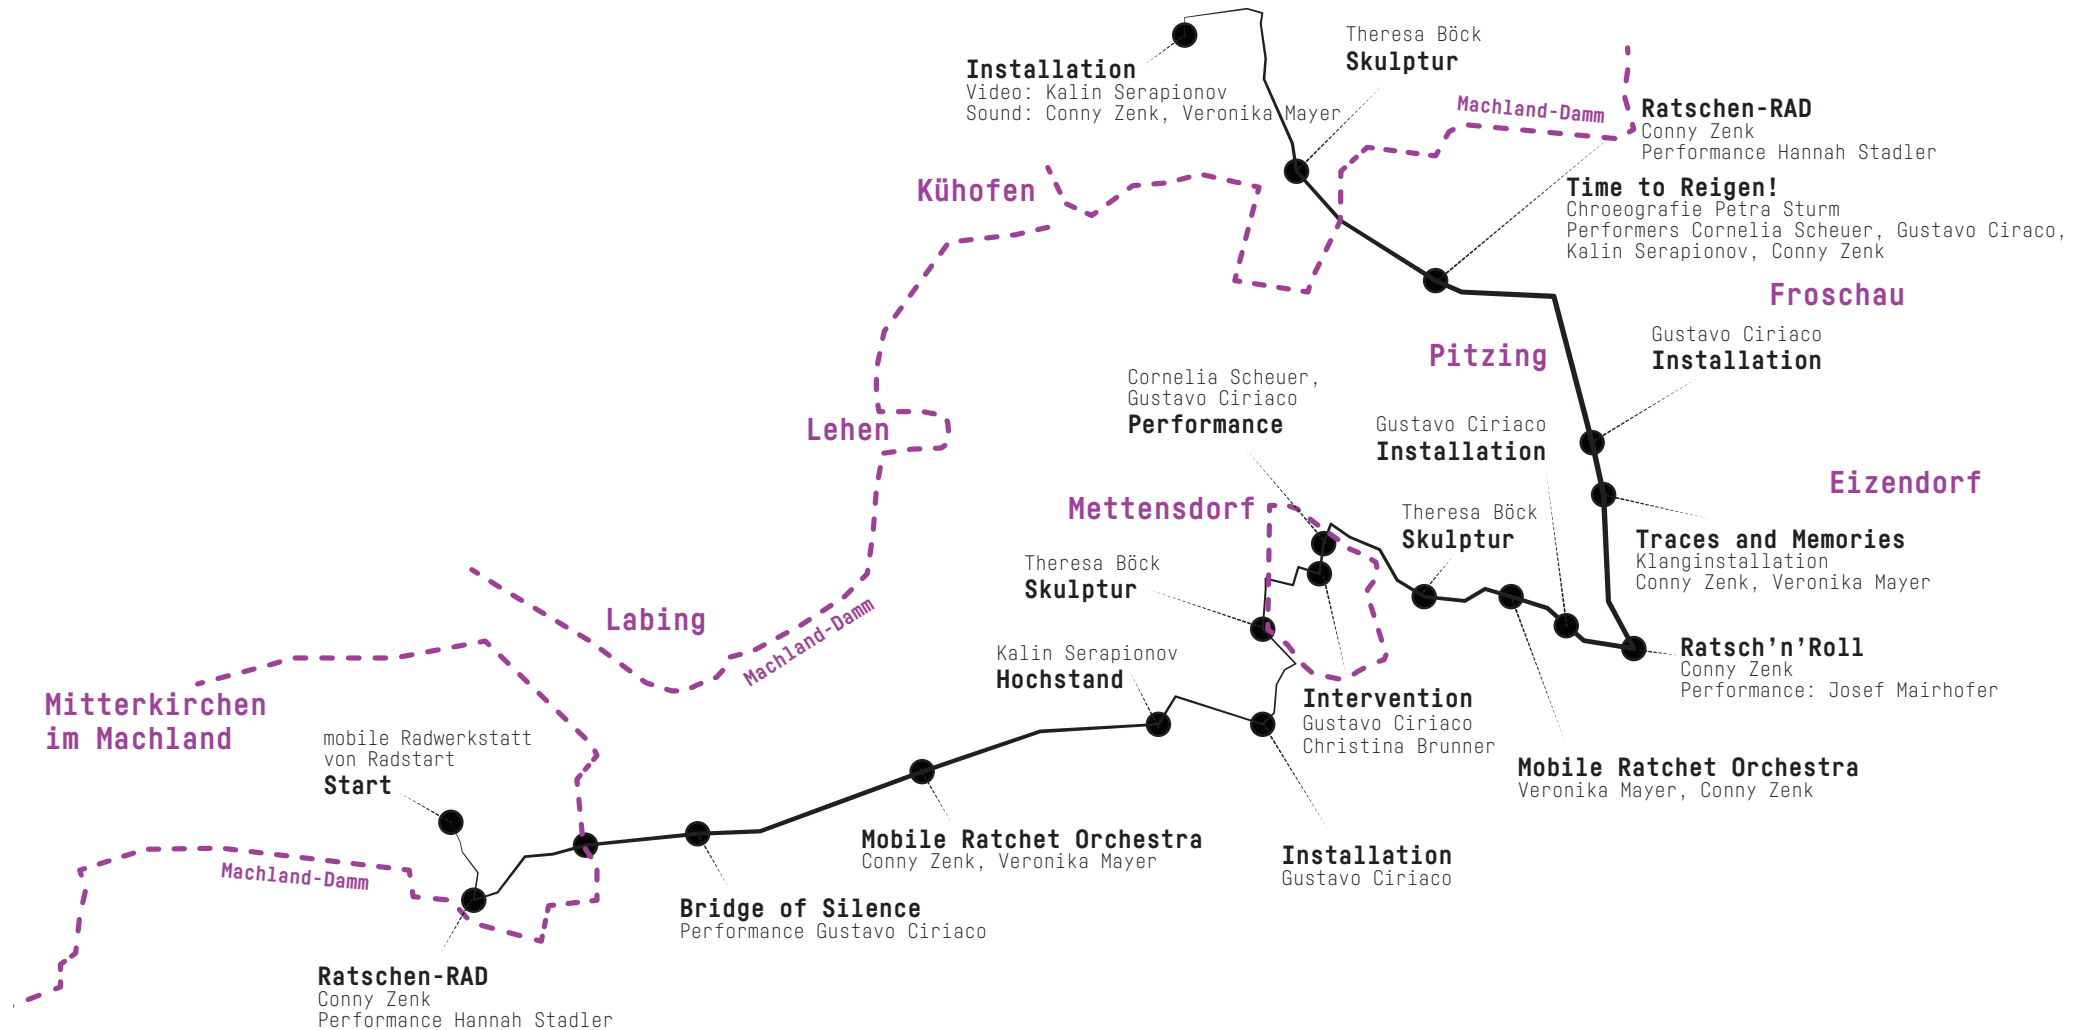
Installation
Video: Kalin Serapionov
Sound: Conny Zenk, Veronika Mayer

Theresa Böck
Skulptur

Machland-Damm

Ratschen-RAD
Conny Zenk
Performance Hannah Stadler

Kühofen

Time to Reigen!
Chroeografie Petra Sturm
Performers Cornelia Scheuer, Gustavo Ciraco, Kalin Serapionov, Conny Zenk

Froschau

Gustavo Ciriaco
Installation

Pitzing

Cornelia Scheuer, Gustavo Ciriaco
Performance

Gustavo Ciriaco
Installation

Lehen

Eizendorf

Mettensdorf

Theresa Böck
Skulptur

Traces and Memories
Klanginstallation
Conny Zenk, Veronika Mayer

Theresa Böck
Skulptur

Labing

Machland-Damm

Ratsch'n'Roll
Conny Zenk
Performance: Josef Mairhofer

Kalin Serapionov
Hochstand

Mitterkirchen im Machland

Intervention
Gustavo Ciriaco
Christina Brunner

mobile Radwerkstatt von Radstart
Start

Mobile Ratchet Orchestra
Veronika Mayer, Conny Zenk

Mobile Ratchet Orchestra
Conny Zenk, Veronika Mayer

Installation
Gustavo Ciriaco

Machland-Damm

Bridge of Silence
Performance Gustavo Ciriaco

Ratschen-RAD
Conny Zenk
Performance Hannah Stadler